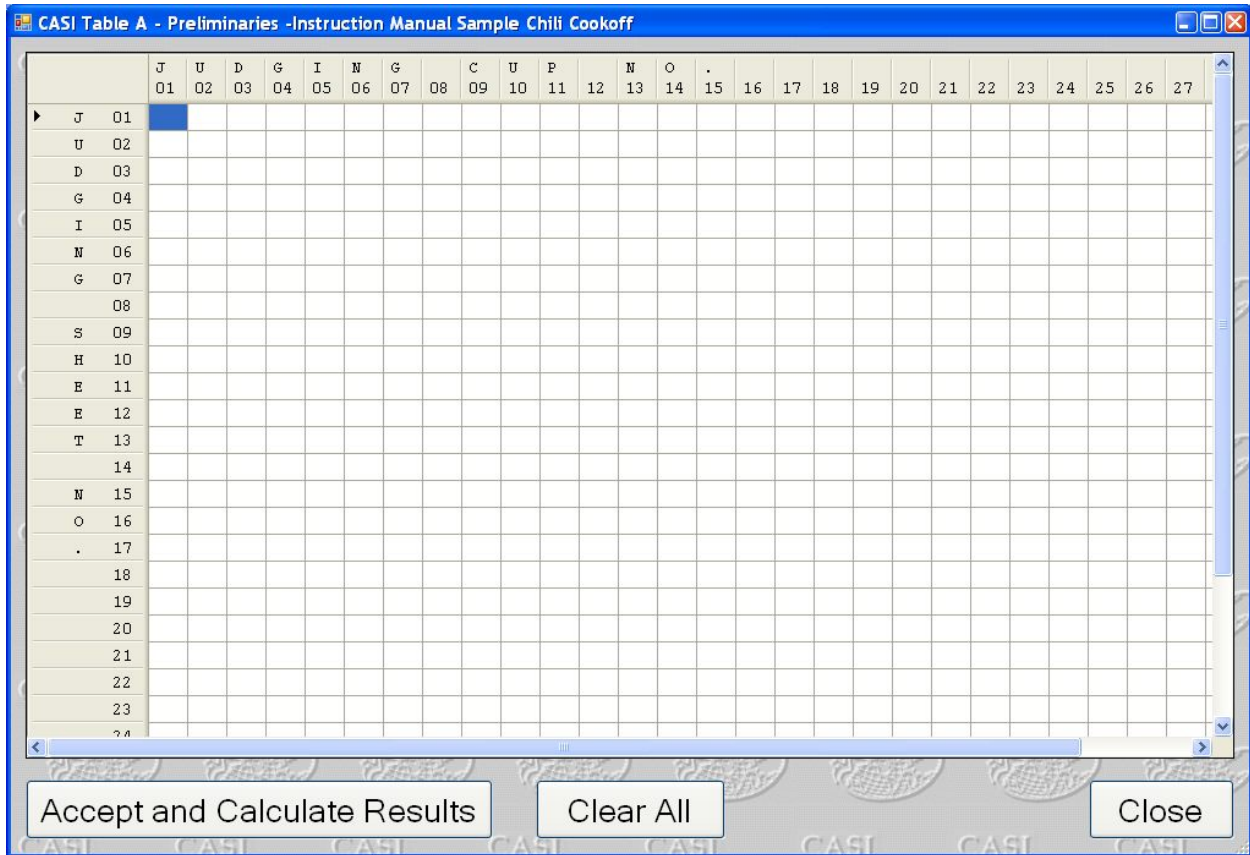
CASI Table A - Preliminaries -Instruction Manual Sample Chili Cookoff

| | | J 01 | U 02 | D 03 | G 04 | I 05 | N 06 | G 07 | 08 | C 09 | U 10 | P 11 | 12 | N 13 | O 14 | . 15 | 16 | 17 | 18 | 19 | 20 | 21 | 22 | 23 | 24 | 25 | 26 | 27 |
|---|---|---|---|---|---|---|---|---|---|---|---|---|---|---|---|---|---|---|---|---|---|---|---|---|---|---|---|---|
| J | 01 | | | | | | | | | | | | | | | | | | | | | | | | | | | |
| U | 02 | | | | | | | | | | | | | | | | | | | | | | | | | | | |
| D | 03 | | | | | | | | | | | | | | | | | | | | | | | | | | | |
| G | 04 | | | | | | | | | | | | | | | | | | | | | | | | | | | |
| I | 05 | | | | | | | | | | | | | | | | | | | | | | | | | | | |
| N | 06 | | | | | | | | | | | | | | | | | | | | | | | | | | | |
| G | 07 | | | | | | | | | | | | | | | | | | | | | | | | | | | |
| | 08 | | | | | | | | | | | | | | | | | | | | | | | | | | | |
| S | 09 | | | | | | | | | | | | | | | | | | | | | | | | | | | |
| H | 10 | | | | | | | | | | | | | | | | | | | | | | | | | | | |
| E | 11 | | | | | | | | | | | | | | | | | | | | | | | | | | | |
| E | 12 | | | | | | | | | | | | | | | | | | | | | | | | | | | |
| T | 13 | | | | | | | | | | | | | | | | | | | | | | | | | | | |
| | 14 | | | | | | | | | | | | | | | | | | | | | | | | | | | |
| N | 15 | | | | | | | | | | | | | | | | | | | | | | | | | | | |
| O | 16 | | | | | | | | | | | | | | | | | | | | | | | | | | | |
| . | 17 | | | | | | | | | | | | | | | | | | | | | | | | | | | |
| | 18 | | | | | | | | | | | | | | | | | | | | | | | | | | | |
| | 19 | | | | | | | | | | | | | | | | | | | | | | | | | | | |
| | 20 | | | | | | | | | | | | | | | | | | | | | | | | | | | |
| | 21 | | | | | | | | | | | | | | | | | | | | | | | | | | | |
| | 22 | | | | | | | | | | | | | | | | | | | | | | | | | | | |
| | 23 | | | | | | | | | | | | | | | | | | | | | | | | | | | |
| | 24 | | | | | | | | | | | | | | | | | | | | | | | | | | | |

Accept and Calculate Results

Clear All

Close

CASI CASI CASI CASI CASI CASI CASI CASI